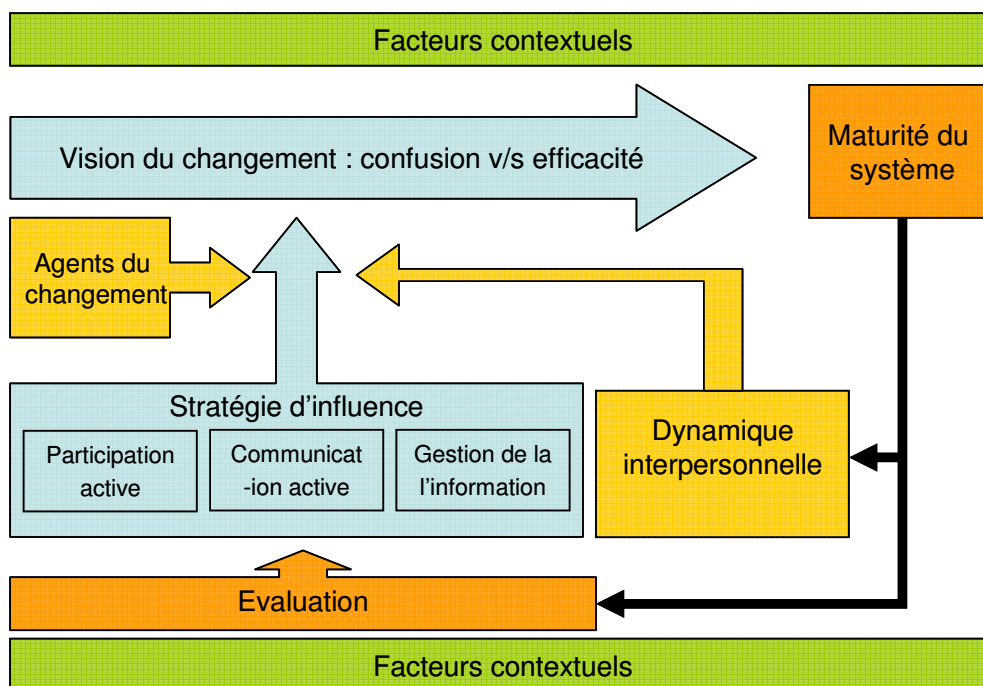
Facteurs contextuels

Vision du changement : confusion v/s efficacité

Maturité du système

Agents du changement

Stratégie d'influence

Participation active

Communicat -ion active

Gestion de la l'information

Dynamique interpersonnelle

Evaluation

Facteurs contextuels